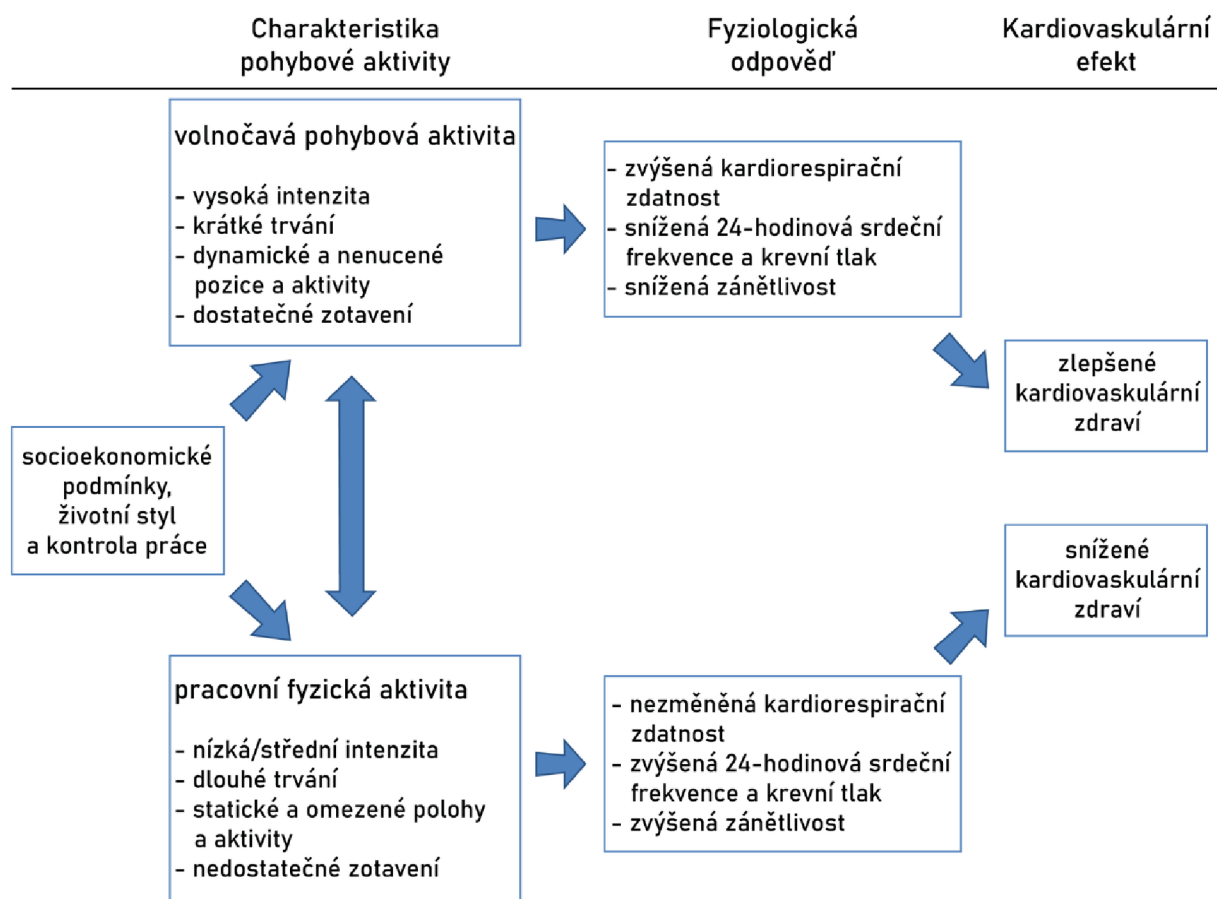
Charakteristika pohybové aktivity

Fyziologická odpověď

Kardiovaskulární efekt

volnočavá pohybová aktivita

- vysoká intenzita
- krátké trvání
- dynamické a nenucené pozice a aktivity
- dostatečné zotavení

- zvýšená kardiorespirační zdatnost
- snížená 24-hodinová srdeční frekvence a krevní tlak
- snížená zánětlivost

zlepšené kardiovaskulární zdraví

socioekonomické podmínky, životní styl a kontrola práce

snížené kardiovaskulární zdraví

pracovní fyzická aktivita

- nízká/střední intenzita
- dlouhé trvání
- statické a omezené polohy a aktivity
- nedostatečné zotavení

- nezměněná kardiorespirační zdatnost
- zvýšená 24-hodinová srdeční frekvence a krevní tlak
- zvýšená zánětlivost